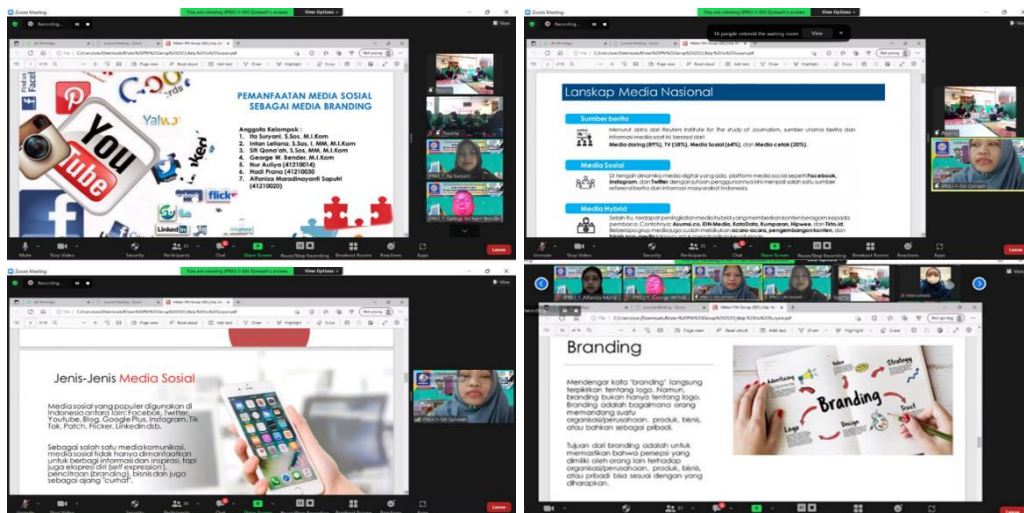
Zoom Meeting
You are viewing IPMJ-1-SN Qonaah's screen
View Options
View
Recording...

PEMANFAATAN MEDIA SOSIAL SEBAGAI MEDIA BRANDING

Anggota Kelompok :
1. Ita Suryani, S.Sos, M.I.Kom
2. Intan Leliana, S.Sos, I, MM, M.I.Kom
3. Siti Qona'ah, S.Sos, MM, M.I.Kom
4. George W. Bender, M.I.Kom
5. Nur Auliya (41210014)
6. Hadi Prana (41210030)
7. Alfaniza Maradinayanti Saputri (41210020)

Find us on Facebook
Google
Yahoo
You Tube
flickr
Linked in

Mute
Stop Video
Security
Participants
Chat
Share Screen
Pause/Stop Recording
Breakout Rooms
Reactions
Apps
Leave

16 people entered the waiting room
View

Lanskap Media Nasional

Sumber berita
Menurut data dari Reuters Institute for the Study of Journalism, sumber utama berita dan informasi media saat ini berasal dari:
Media daring (89%), TV (58%), Media Sosial (64%), dan Media cetak (20%).

Media Sosial
Di tengah dinamika media digital yang ada, platform media sosial seperti Facebook, Instagram, dan Twitter dengan jutaan penggunanya kini menjadi salah satu sumber referensi berita dan informasi masyarakat Indonesia.

Media Hybrid
Selain itu, terdapat peningkatan media hybrid yang memberikan konten beragam kepada pembaca. Contohnya: Asumsi.co, IDN Media, KataData, Kumparan, Hipwee, dan Tirto.id. Beberapa grup media sudah melakukan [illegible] pengembangan konten, dan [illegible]

Unmute
Stop Video

Jenis-Jenis Media Sosial

Media sosial yang populer digunakan di Indonesia antara lain: Facebook, Twitter, Youtube, Blog, Google Plus, Instagram, Tik Tok, Patch, Flicker, Linkedin dsb.

Sebagai salah satu media komunikasi, media sosial tidak hanya dimanfaatkan untuk berbagi informasi dan inspirasi, tapi juga ekspresi diri (self expression), pencitraan (branding), bisnis dan juga sebagai ajang "curhat".

Branding

Mendengar kata "branding" langsung terpikirkan tentang logo. Namun, branding bukan hanya tentang logo. Branding adalah bagaimana orang memandang suatu organisasi/perusahaan, produk, bisnis, atau bahkan sebagai pribadi.

Tujuan dari branding adalah untuk memastikan bahwa persepsi yang dimiliki oleh orang lain terhadap organisasi/perusahaan, produk, bisnis, atau pribadi bisa sesuai dengan yang diharapkan.

Branding
Strategy
Advertising
Logo
Design
Trust
Value